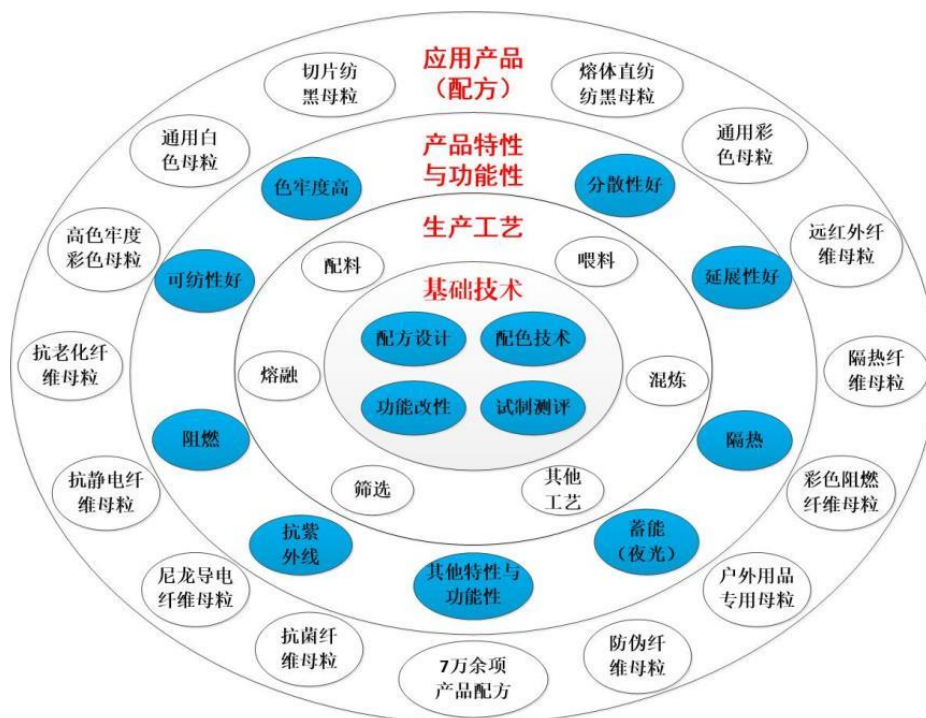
应用产品
（配方）

切片纺黑母粒

熔体直纺纺黑母粒

通用白色母粒

通用彩色母粒

产品特性与功能性

色牢度高

分散性好

生产工艺

高色牢度彩色母粒

远红外纤维母粒

配料

喂料

可纺性好

延展性好

基础技术

配方设计

配色技术

抗老化纤维母粒

隔热纤维母粒

熔融

混炼

功能改性

试制测评

阻燃

隔热

筛选

其他工艺

抗静电纤维母粒

彩色阻燃纤维母粒

抗紫外线

蓄能（夜光）

其他特性与功能性

尼龙导电纤维母粒

户外用品专用母粒

抗菌纤维母粒

防伪纤维母粒

7万余项产品配方